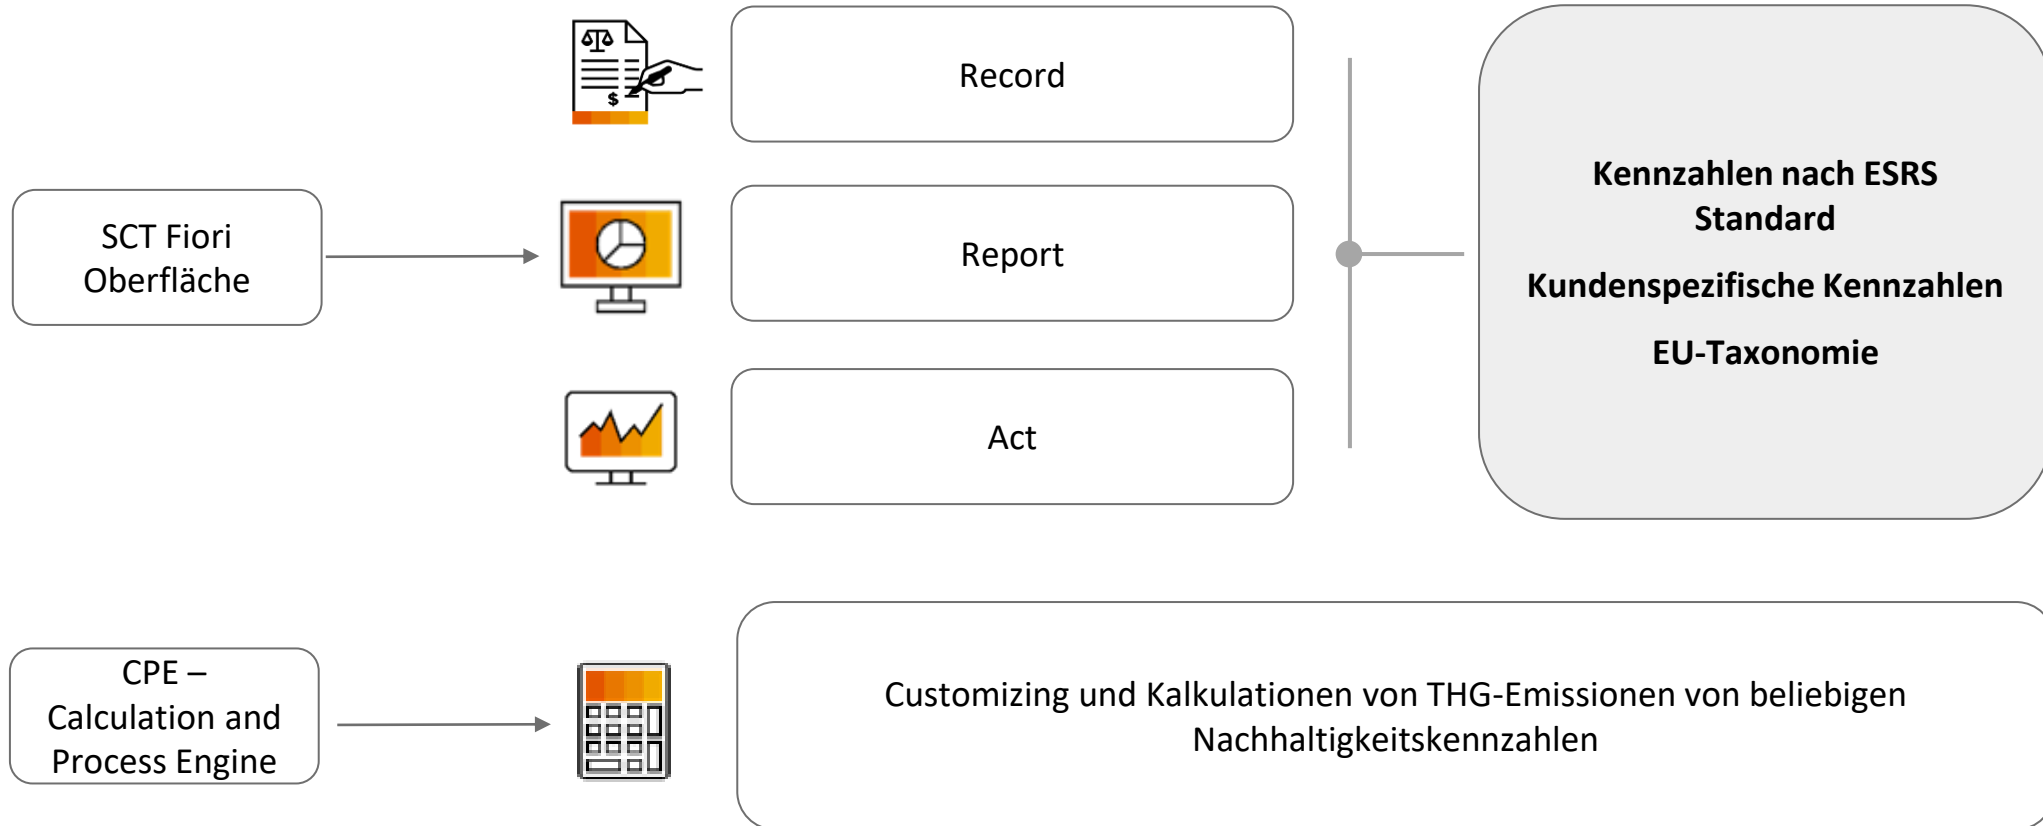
SCT Fiori Oberfläche

$

Record

Report

Act

Kennzahlen nach ESRS Standard

Kundenspezifische Kennzahlen

EU-Taxonomie

CPE – Calculation and Process Engine

Customizing und Kalkulationen von THG-Emissionen von beliebigen Nachhaltigkeitskennzahlen